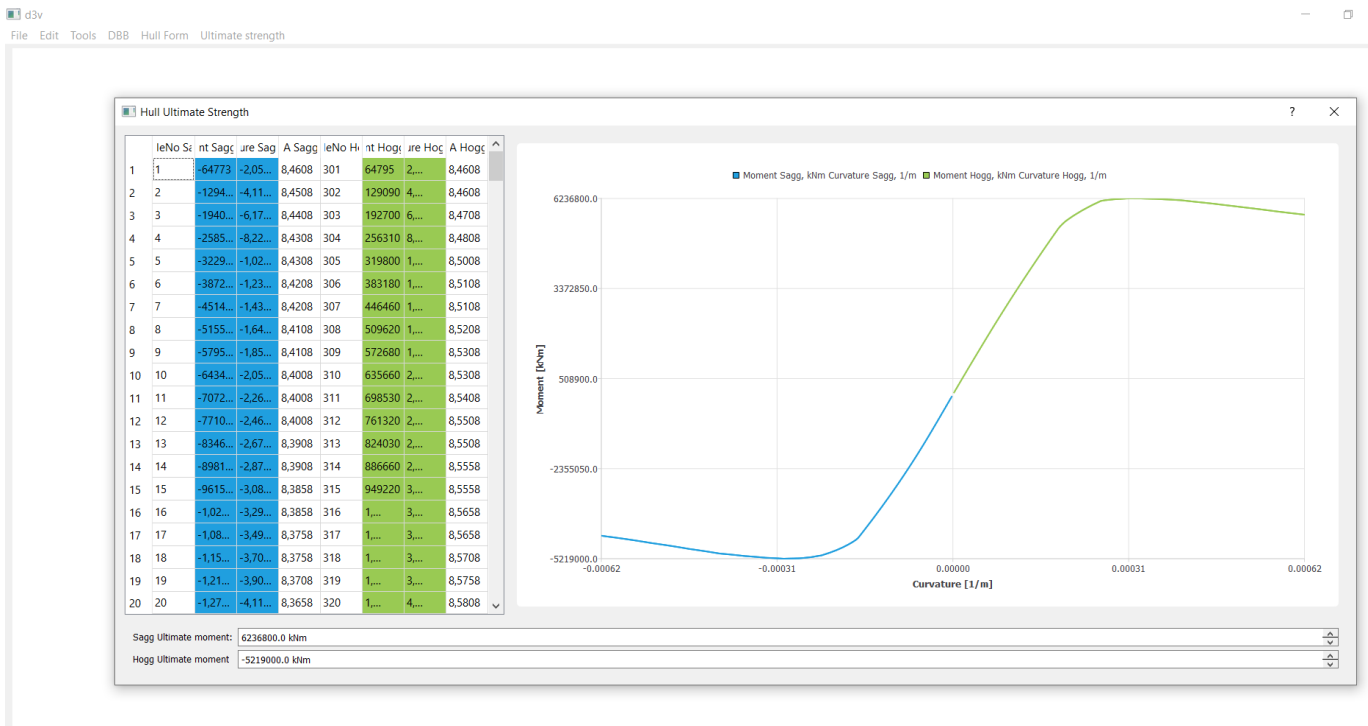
d3v
File Edit Tools DBB Hull Form Ultimate strength

Hull Ultimate Strength
?

| | leNo Sa | nt Sagg | ure Sag | A Sagg | leNo Ho | nt Hogg | ure Hog | A Hogg |
|---|---|---|---|---|---|---|---|---|
| 1 | 1 | -64773 | -2,05... | 8,4608 | 301 | 64795 | 2,... | 8,4608 |
| 2 | 2 | -1294... | -4,11... | 8,4508 | 302 | 129090 | 4,... | 8,4608 |
| 3 | 3 | -1940... | -6,17... | 8,4408 | 303 | 192700 | 6,... | 8,4708 |
| 4 | 4 | -2585... | -8,22... | 8,4308 | 304 | 256310 | 8,... | 8,4808 |
| 5 | 5 | -3229... | -1,02... | 8,4308 | 305 | 319800 | 1,... | 8,5008 |
| 6 | 6 | -3872... | -1,23... | 8,4208 | 306 | 383180 | 1,... | 8,5108 |
| 7 | 7 | -4514... | -1,43... | 8,4208 | 307 | 446460 | 1,... | 8,5108 |
| 8 | 8 | -5155... | -1,64... | 8,4108 | 308 | 509620 | 1,... | 8,5208 |
| 9 | 9 | -5795... | -1,85... | 8,4108 | 309 | 572680 | 1,... | 8,5308 |
| 10 | 10 | -6434... | -2,05... | 8,4008 | 310 | 635660 | 2,... | 8,5308 |
| 11 | 11 | -7072... | -2,26... | 8,4008 | 311 | 698530 | 2,... | 8,5408 |
| 12 | 12 | -7710... | -2,46... | 8,4008 | 312 | 761320 | 2,... | 8,5508 |
| 13 | 13 | -8346... | -2,67... | 8,3908 | 313 | 824030 | 2,... | 8,5508 |
| 14 | 14 | -8981... | -2,87... | 8,3908 | 314 | 886660 | 2,... | 8,5558 |
| 15 | 15 | -9615... | -3,08... | 8,3858 | 315 | 949220 | 3,... | 8,5558 |
| 16 | 16 | -1,02... | -3,29... | 8,3858 | 316 | 1,... | 3,... | 8,5658 |
| 17 | 17 | -1,08... | -3,49... | 8,3758 | 317 | 1,... | 3,... | 8,5658 |
| 18 | 18 | -1,15... | -3,70... | 8,3758 | 318 | 1,... | 3,... | 8,5708 |
| 19 | 19 | -1,21... | -3,90... | 8,3708 | 319 | 1,... | 3,... | 8,5758 |
| 20 | 20 | -1,27... | -4,11... | 8,3658 | 320 | 1,... | 4,... | 8,5808 |

Moment Sagg, kNm Curvature Sagg, 1/m  Moment Hogg, kNm Curvature Hogg, 1/m

6236800.0
3372850.0
508900.0
-2355050.0
-5219000.0
Moment [kNm]
-0.00062 -0.00031 0.00000 0.00031 0.00062
Curvature [1/m]

Sagg Ultimate moment: 6236800.0 kNm
Hogg Ultimate moment -5219000.0 kNm